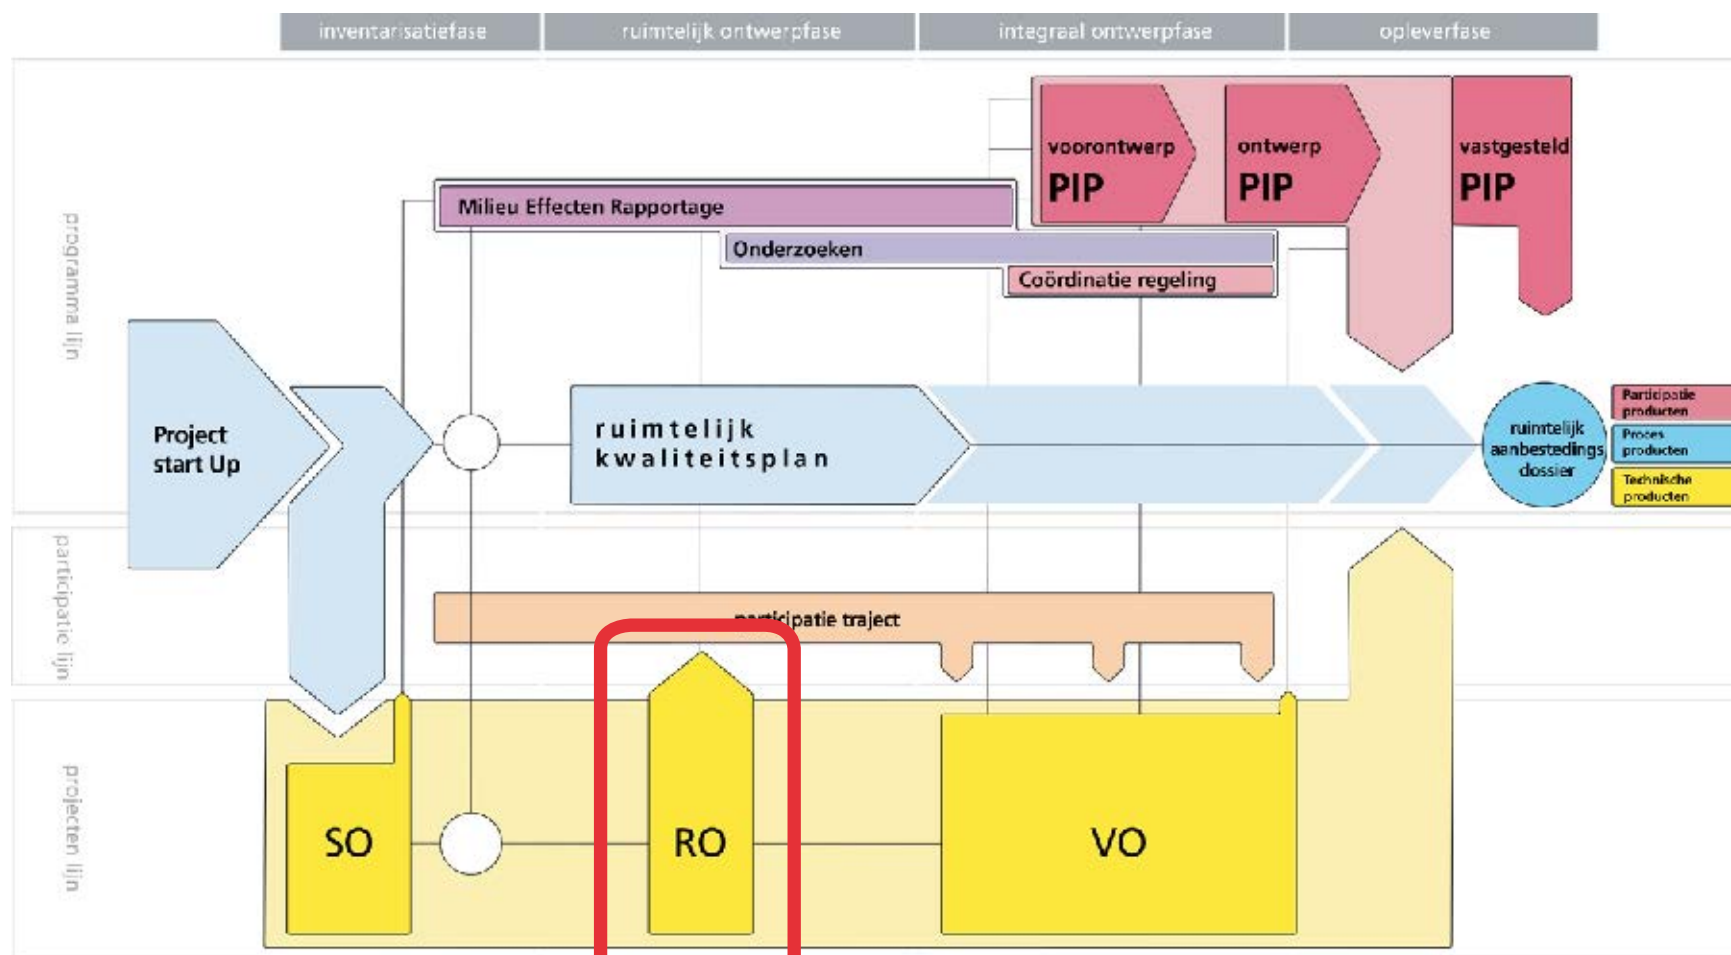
inventarisatiefase | ruimtelijk ontwerpfase | integraal ontwerpfase | opleverfase

programma lijn

voorontwerp PIP

ontwerp PIP

vastgesteld PIP

Milieu Effecten Rapportage

Onderzoeken

Coördinatie regeling

Project start Up

ruimtelijk kwaliteitsplan

ruimtelijk aanbestedings dossier

Participatie producten

Proces producten

Technische producten

participatie lijn

participatie traject

projecten lijn

SO

RO

VO